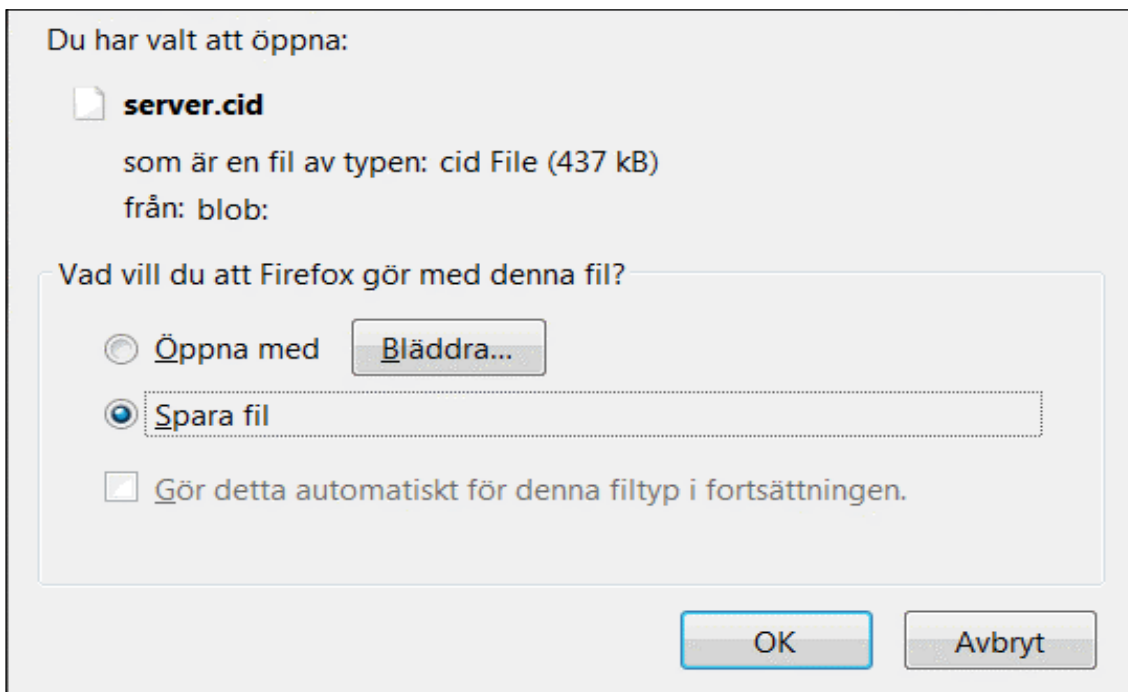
Du har valt att öppna:

server.cid

som är en fil av typen: cid File (437 kB)

från: blob:

Vad vill du att Firefox gör med denna fil?

Öppna med

Bläddra...

Spara fil

Gör detta automatiskt för denna filtyp i fortsättningen.

OK

Avbryt